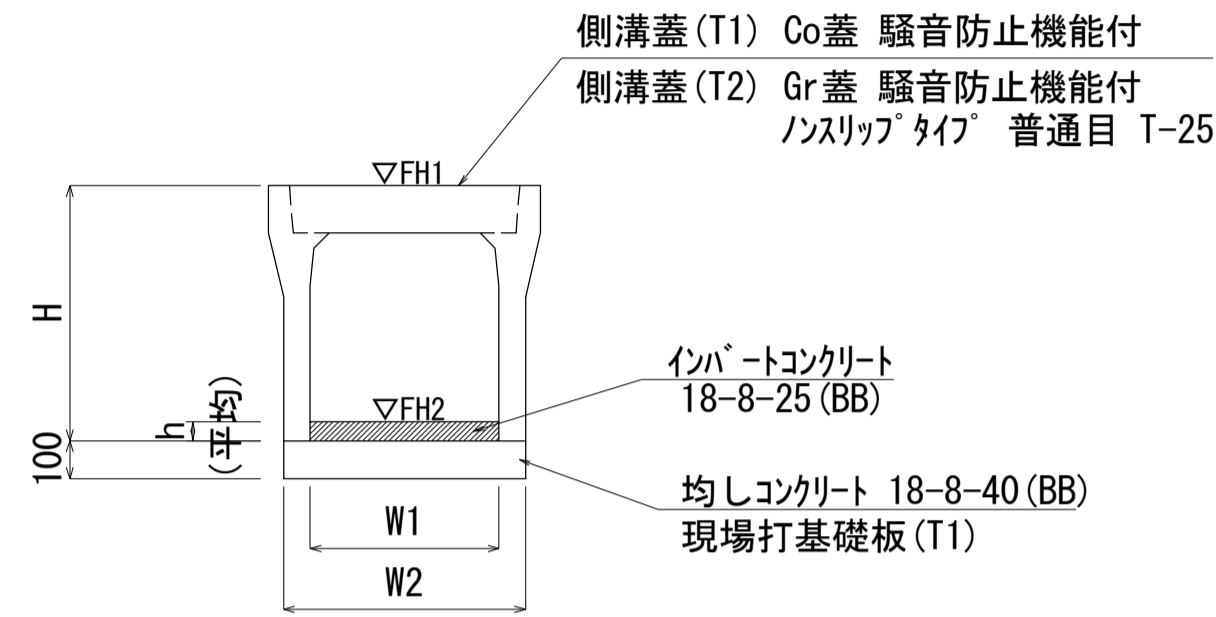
側溝蓋(T1) Co蓋 騒音防止機能付
側溝蓋(T2) Gr蓋 騒音防止機能付
ノンスリップタイプ 普通目 T-25

▽FH1

H

インバートコンクリート
18-8-25(BB)

▽FH2

h
(平均)

100

均しコンクリート 18-8-40(BB)
現場打基礎板(T1)

W1

W2